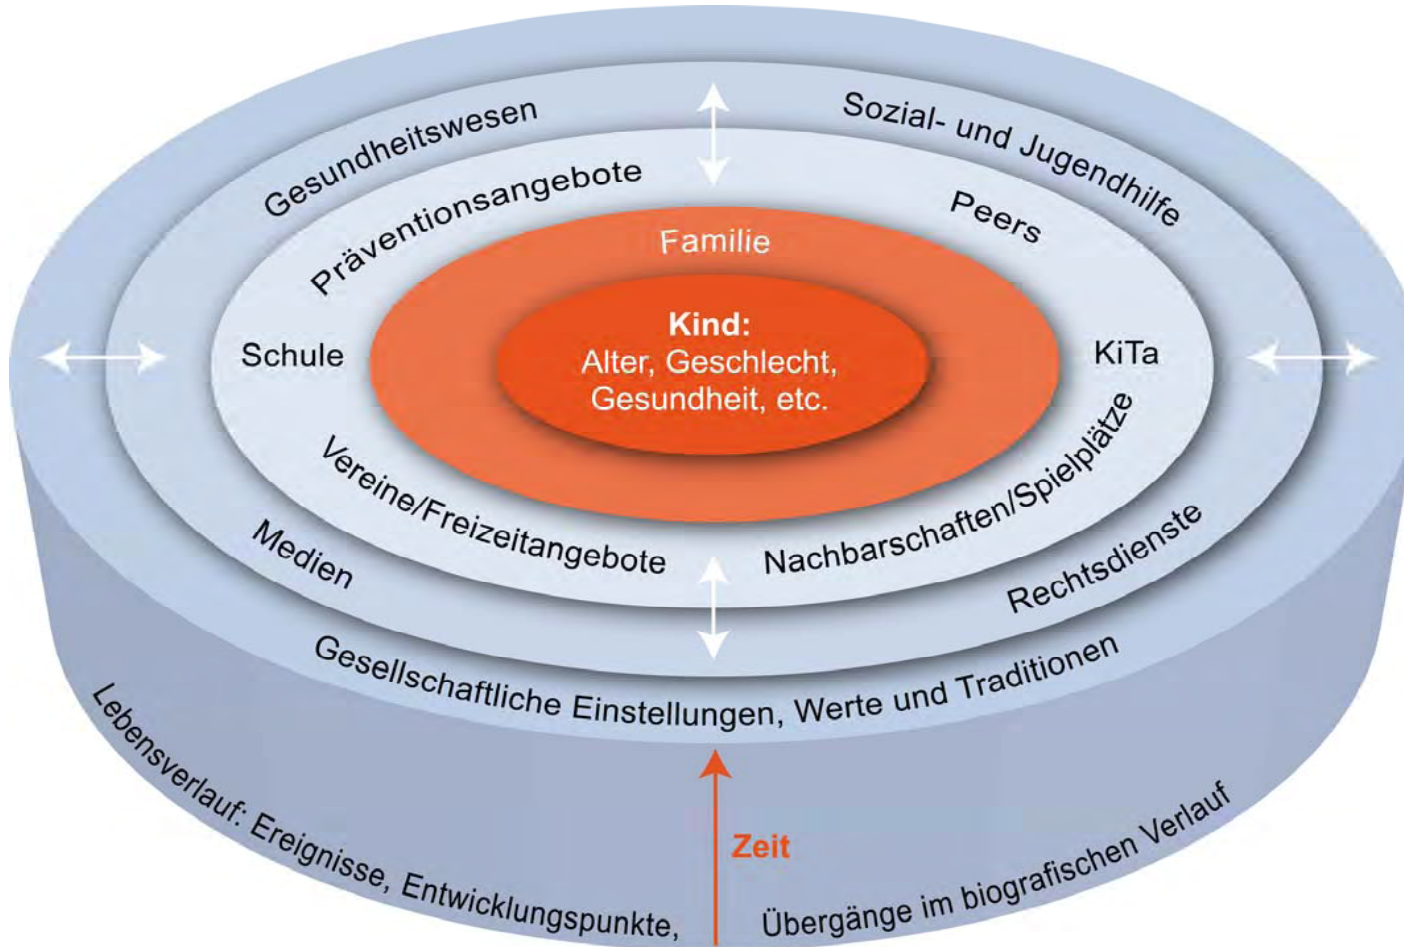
Gesundheitswesen

Sozial- und Jugendhilfe

Präventionsangebote

Peers

Familie

Kind:
Alter, Geschlecht, Gesundheit, etc.

Schule

KiTa

Vereine/Freizeitangebote

Nachbarschaften/Spielplätze

Medien

Rechtsdienste

Gesellschaftliche Einstellungen, Werte und Traditionen

Lebensverlauf: Ereignisse, Entwicklungspunkte,

Zeit

Übergänge im biografischen Verlauf